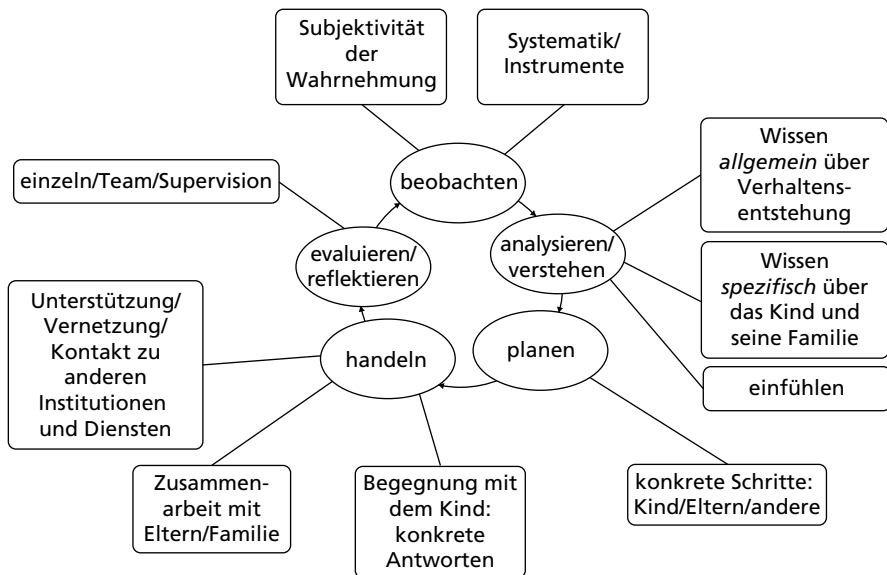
Subjektivität der Wahrnehmung

Systematik/ Instrumente

einzeln/Team/Supervision

beobachten

Wissen *allgemein* über Verhaltensentstehung

evaluieren/ reflektieren

analysieren/ verstehen

Wissen *spezifisch* über das Kind und seine Familie

Unterstützung/ Vernetzung/ Kontakt zu anderen Institutionen und Diensten

handeln

planen

einfühlen

Zusammenarbeit mit Eltern/Familie

Begegnung mit dem Kind: konkrete Antworten

konkrete Schritte: Kind/Eltern/andere